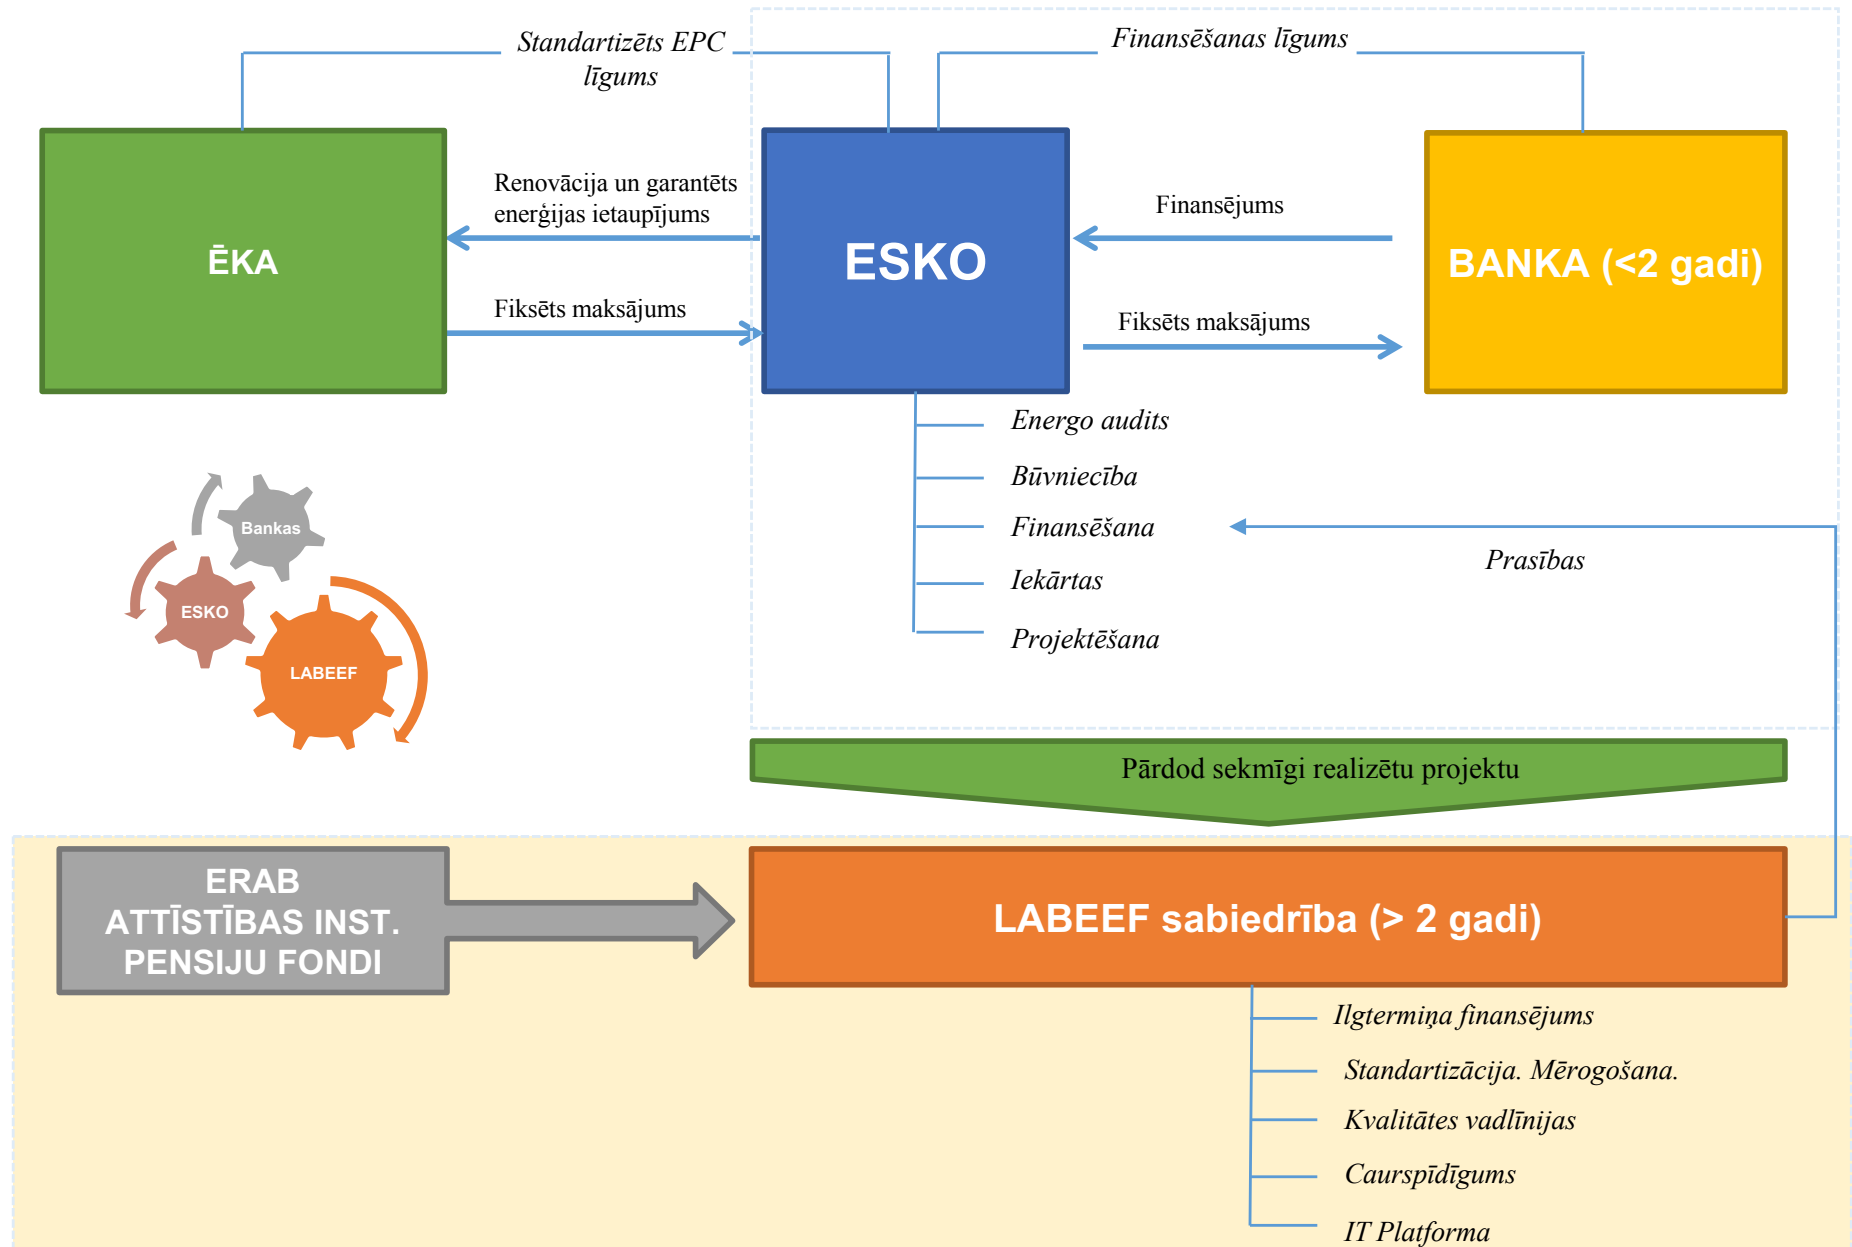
Standartizēts EPC līgums

Finansēšanas līgums

ĒKA

Renovācija un garantēts enerģijas ietaupījums

Fiksēts maksājums

ESKO

Finansējums

Fiksēts maksājums

BANKA (<2 gadi)

Energo audits

Būvniecība

Finansēšana

Iekārtas

Projektēšana

Prasības

Bankas

ESKO

LABEEF

Pārdod sekmīgi realizētu projektu

ERAB
ATTĪSTĪBAS INST.
PENSIJU FONDI

LABEEF sabiedrība (> 2 gadi)

Ilgtermiņa finansējums

Standartizācija. Mērogošana.

Kvalitātes vadlīnijas

Caurspīdīgums

IT Platforma